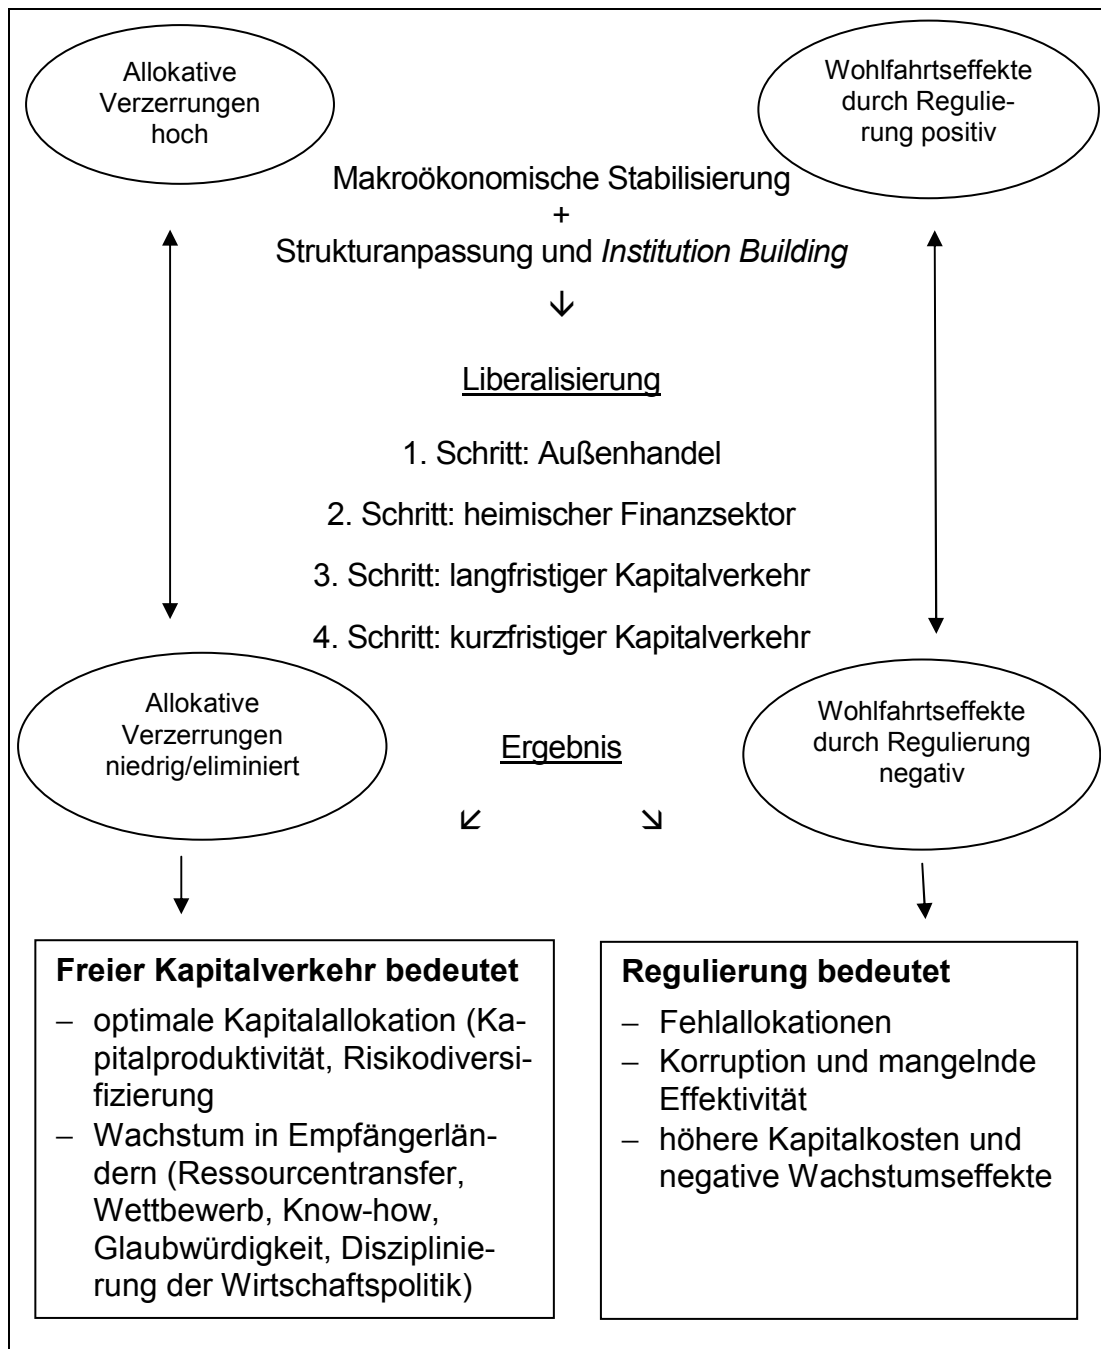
Allokative Verzerrungen hoch

Wohlfahrtseffekte durch Regulierung positiv

Makroökonomische Stabilisierung
+
Strukturanpassung und *Institution Building*
↓

Liberalisierung

1. Schritt: Außenhandel

2. Schritt: heimischer Finanzsektor

3. Schritt: langfristiger Kapitalverkehr

4. Schritt: kurzfristiger Kapitalverkehr

Allokative Verzerrungen niedrig/eliminiert

Ergebnis

Wohlfahrtseffekte durch Regulierung negativ

**Freier Kapitalverkehr bedeutet**
– optimale Kapitalallokation (Kapitalproduktivität, Risikodiversifizierung
– Wachstum in Empfängerländern (Ressourcentransfer, Wettbewerb, Know-how, Glaubwürdigkeit, Disziplinierung der Wirtschaftspolitik)

**Regulierung bedeutet**
– Fehlallokationen
– Korruption und mangelnde Effektivität
– höhere Kapitalkosten und negative Wachstumseffekte